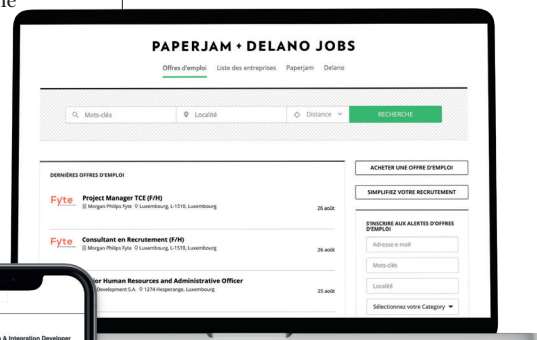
PAPERJAM + DELANO JOBS

Offres d'emploi Liste des entreprises Paperjam Delano

Mots-clés Localité Distance RECHERCHE

DERNIÈRES OFFRES D'EMPLOI

Fyte Project Manager TCE (F/H)
Morgan Philips Fyte Luxembourg, L-1510, Luxembourg 26 août

Fyte Consultant en Recrutement (F/H)
Morgan Philips Fyte Luxembourg, L-1510, Luxembourg 26 août

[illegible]ior Human Resources and Administrative Officer
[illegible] Development S.A. 1274 Hesperange, Luxembourg 25 août

ACHETER UNE OFFRE D'EMPLOI

SIMPLIFIEZ VOTRE RECRUTEMENT

S'INSCRIRE AUX ALERTES D'OFFRES D'EMPLOI

Adresse e-mail

Mots-clés

Localité

Sélectionnez votre Category

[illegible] & Integration Developer